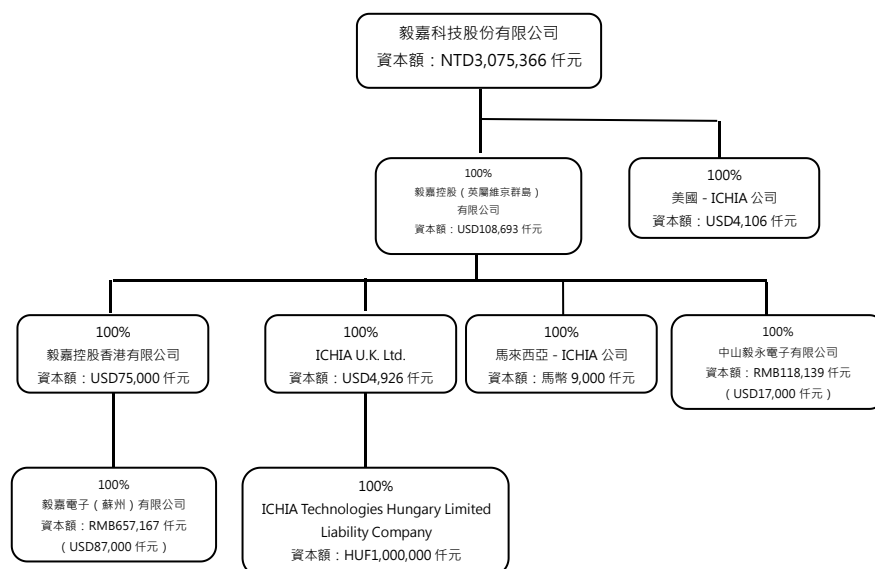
毅嘉科技股份有限公司
資本額：NTD3,075,366 仟元

100%
毅嘉控股（英屬維京群島）有限公司
資本額：USD108,693 仟元

100%
美國 - ICHIA 公司
資本額：USD4,106 仟元

100%
毅嘉控股香港有限公司
資本額：USD75,000 仟元

100%
ICHIA U.K. Ltd.
資本額：USD4,926 仟元

100%
馬來西亞 - ICHIA 公司
資本額：馬幣 9,000 仟元

100%
中山毅永電子有限公司
資本額：RMB118,139 仟元
（USD17,000 仟元）

100%
毅嘉電子（蘇州）有限公司
資本額：RMB657,167 仟元
（USD87,000 仟元）

100%
ICHIA Technologies Hungary Limited Liability Company
資本額：HUF1,000,000 仟元